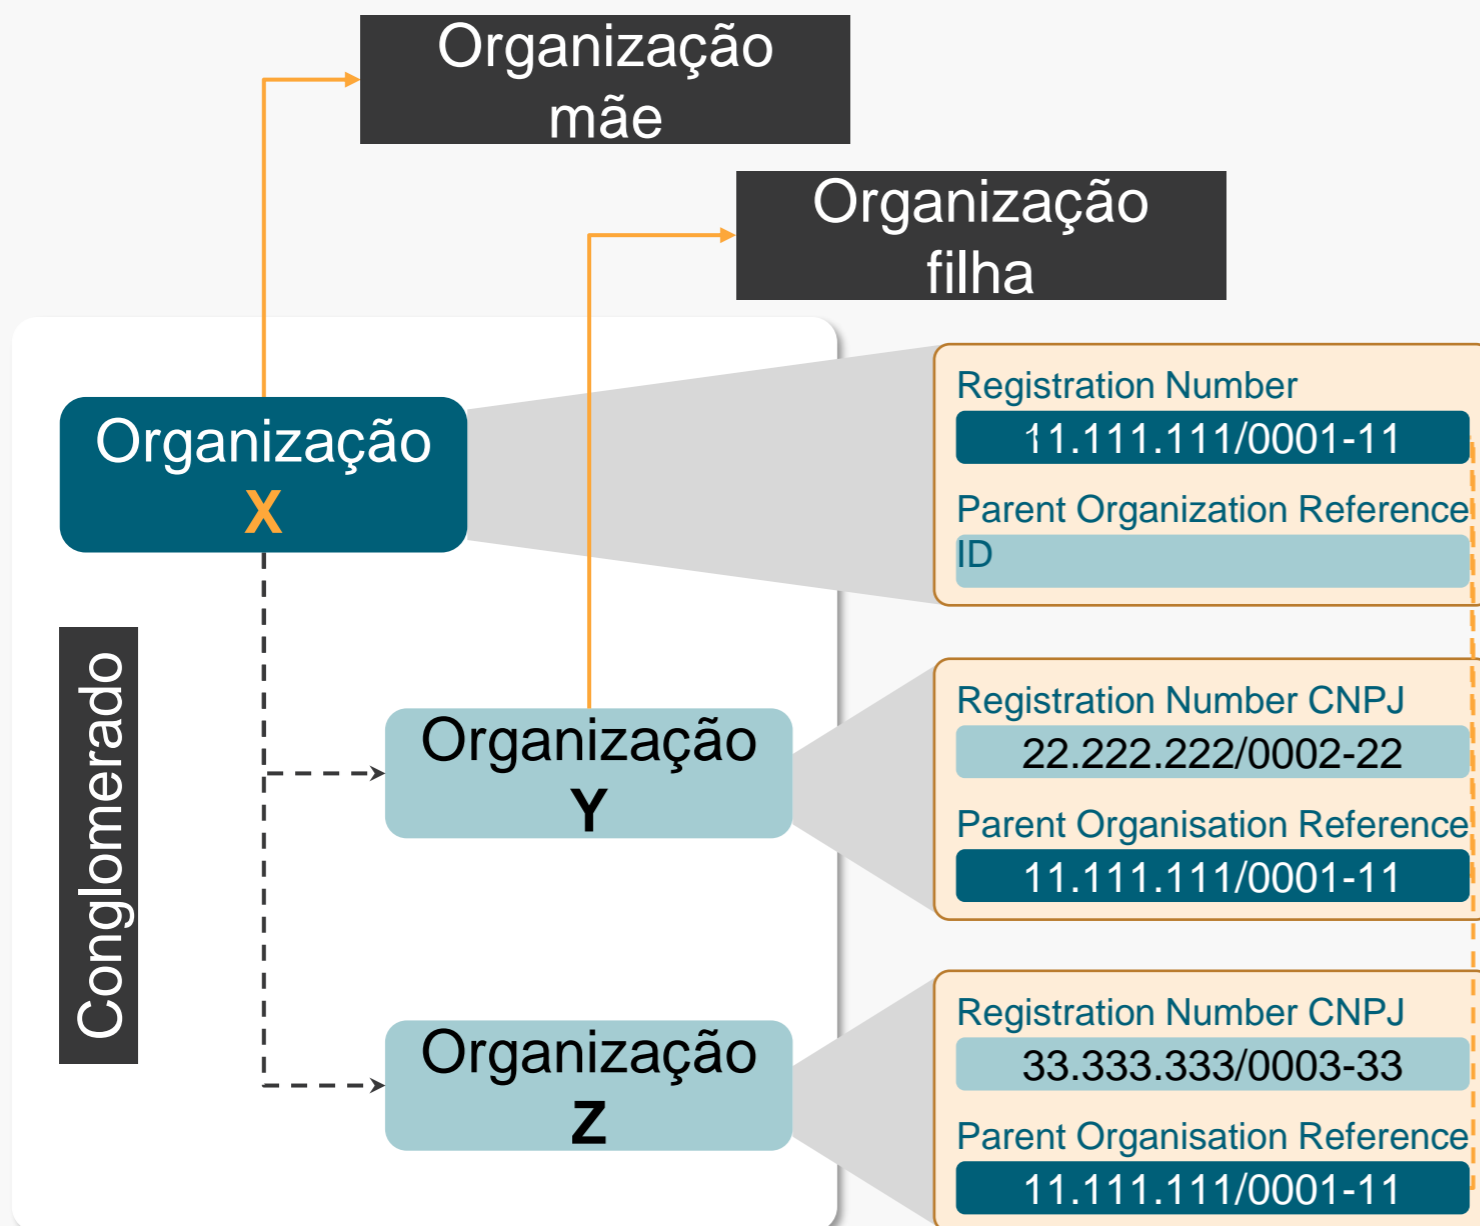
Organização mãe

Organização filha

Organização X

Conglomerado

Organização Y

Organização Z

Registration Number
11.111.111/0001-11
Parent Organization Reference ID

Registration Number CNPJ
22.222.222/0002-22
Parent Organisation Reference
11.111.111/0001-11

Registration Number CNPJ
33.333.333/0003-33
Parent Organisation Reference
11.111.111/0001-11